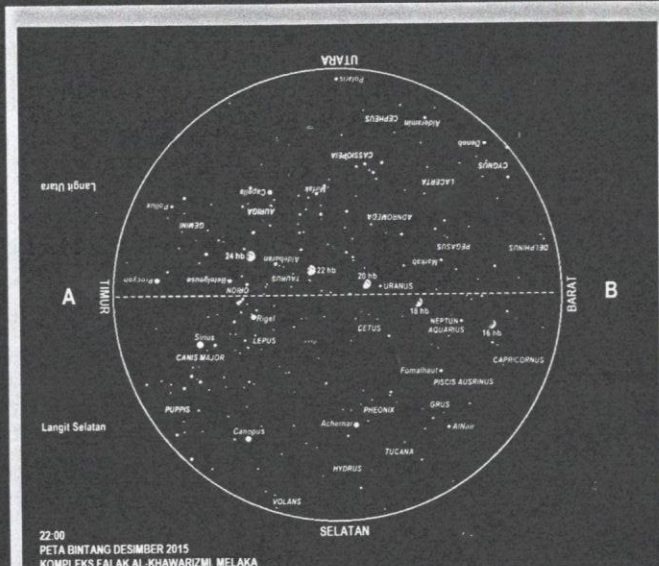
UTARA

Polaris
Alderamin CEPHEUS
Deneb
CASSIOPEIA
CYGNUS
Langit Utara
Capella
Pollux
Mirfak
LACERTA
AURIGA
GEMINI
ANDROMEDA
DELPHINUS
PEGASUS
24 hb
Aldebaran
22 hb
Markab
Procyon
Betelgeuse
TAURUS
20 hb
A
TIMUR
ORION
URANUS
BARAT
B
18 hb
Rigel
NEPTUN
Sirius
LEPUS
CETUS
AQUARIUS
16 hb
CANIS MAJOR
CAPRICORNUS
Fomalhaut
PISCIS AUSRINUS
PHEONIX
GRUS
PUPPIS
Langit Selatan
Achernar
AlNair
Canopus
TUCANA
HYDRUS
VOLANS
SELATAN

22:00
PETA BINTANG DESIMBER 2015
KOMPLEKS FALAK AL-KHAWARIZMI, MELAKA